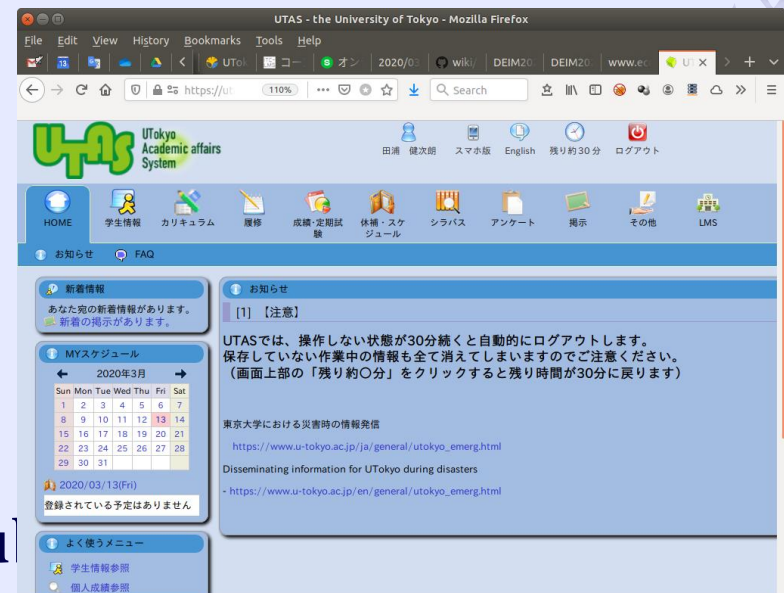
UTAS - the University of Tokyo - Mozilla Firefox

File Edit View History Bookmarks Tools Help

UTok コー オン 2020/0 wiki DEIM20 DEIM20 www.ec UT

https://ut 110% Search

UTokyo Academic affairs System

田浦 健次朗 スマホ版 English 残り約30分 ログアウト

HOME 学生情報 カリキュラム 履修 成績・定期試験 休補・スケジュール シラバス アンケート 掲示 その他 LMS

お知らせ FAQ

新着情報
あなた宛の新着情報があります。
新着の掲示があります。

MYスケジュール
2020年3月

| Sun | Mon | Tue | Wed | Thu | Fri | Sat |
|---|---|---|---|---|---|---|
| 1 | 2 | 3 | 4 | 5 | 6 | 7 |
| 8 | 9 | 10 | 11 | 12 | 13 | 14 |
| 15 | 16 | 17 | 18 | 19 | 20 | 21 |
| 22 | 23 | 24 | 25 | 26 | 27 | 28 |
| 29 | 30 | 31 | | | | |

2020/03/13(Fri)
登録されている予定はありません

よく使うメニュー
学生情報参照
個人成績参照

お知らせ
[1] 【注意】

UTASでは、操作しない状態が30分続くと自動的にログアウトします。
保存していない作業中の情報も全て消えてしまいますのでご注意ください。
（画面上部の「残り約〇分」をクリックすると残り時間が30分に戻ります）

東京大学における災害時の情報発信

https://www.u-tokyo.ac.jp/ja/general/utokyo_emerg.html

Disseminating information for UTokyo during disasters

- https://www.u-tokyo.ac.jp/en/general/utokyo_emerg.html